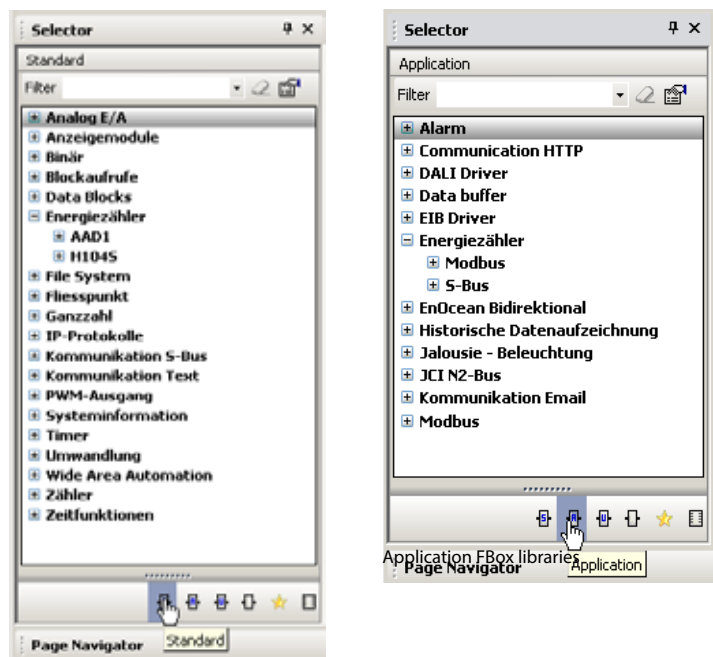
Selector

Standard

Filter

Analog E/A
Anzeigemodule
Binär
Blockaufrufe
Data Blocks
Energiezähler
AAD1
H104S
File System
Fliesspunkt
Ganzzahl
IP-Protokolle
Kommunikation S-Bus
Kommunikation Text
PWM-Ausgang
Systeminformation
Timer
Umwandlung
Wide Area Automation
Zähler
Zeitfunktionen

Standard

Page Navigator

Selector

Application

Filter

Alarm
Communication HTTP
DALI Driver
Data buffer
EIB Driver
Energiezähler
Modbus
S-Bus
EnOcean Bidirektional
Historische Datenaufzeichnung
Jalousie - Beleuchtung
JCI N2-Bus
Kommunikation Email
Modbus

Application FBox libraries

Application

Page Navigator